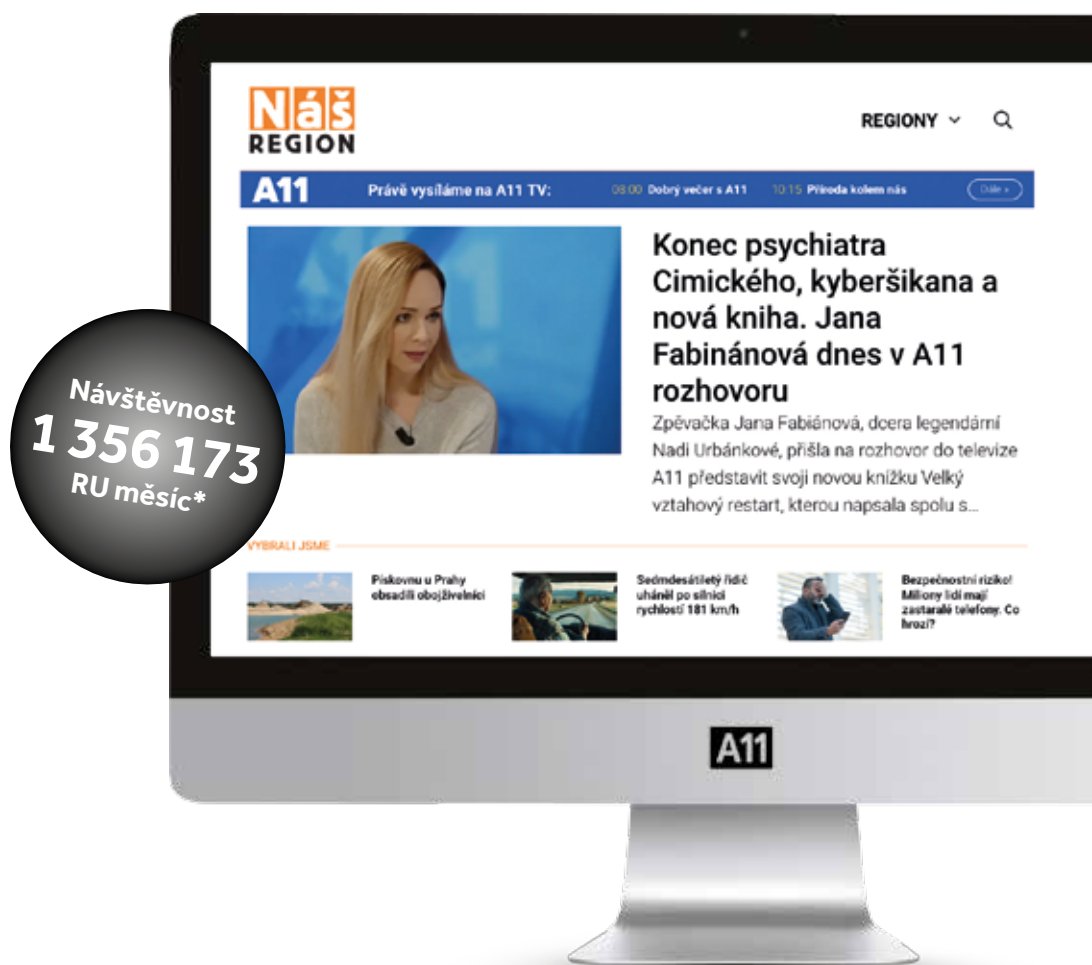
Návštěvnost
1 356 173
RU měsíc*

Náš
REGION

REGIONY

A11 Právě vysíláme na A11 TV: 09:00 Dobrý večer s A11 10:15 Příroda kolem nás Dále »

Konec psychiatra Cimického, kyberšikana a nová kniha. Jana Fabinánová dnes v A11 rozhovoru

Zpěvačka Jana Fabiánová, dcera legendární Nadi Urbánkové, přišla na rozhovor do televize A11 představit svoji novou knížku Velký vztahový restart, kterou napsala spolu s...

VYBRALI JSME

Pískovnu u Prahy obsadili obojživelníci

Sedmdesátiletý řidič uháněl po silnici rychlostí 181 km/h

Bezpečnostní riziko! Miliony lidí mají zastaralé telefony. Co hrozí?

A11